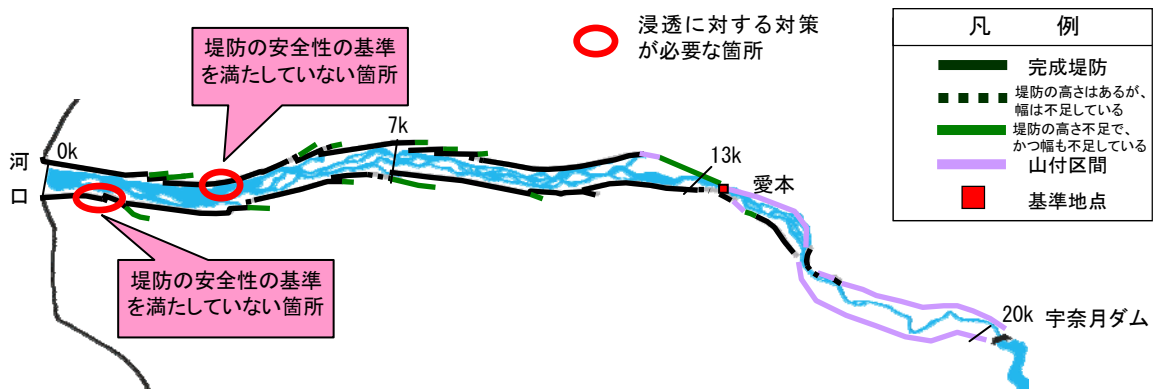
堤防の安全性の基準を満たしていない箇所

浸透に対する対策が必要な箇所

| 凡　　例 | |
|---|---|
| | 完成堤防 |
| | 堤防の高さはあるが、幅は不足している |
| | 堤防の高さ不足で、かつ幅も不足している |
| | 山付区間 |
| | 基準地点 |

河口

0k

7k

13k

愛本

20k

宇奈月ダム

堤防の安全性の基準を満たしていない箇所